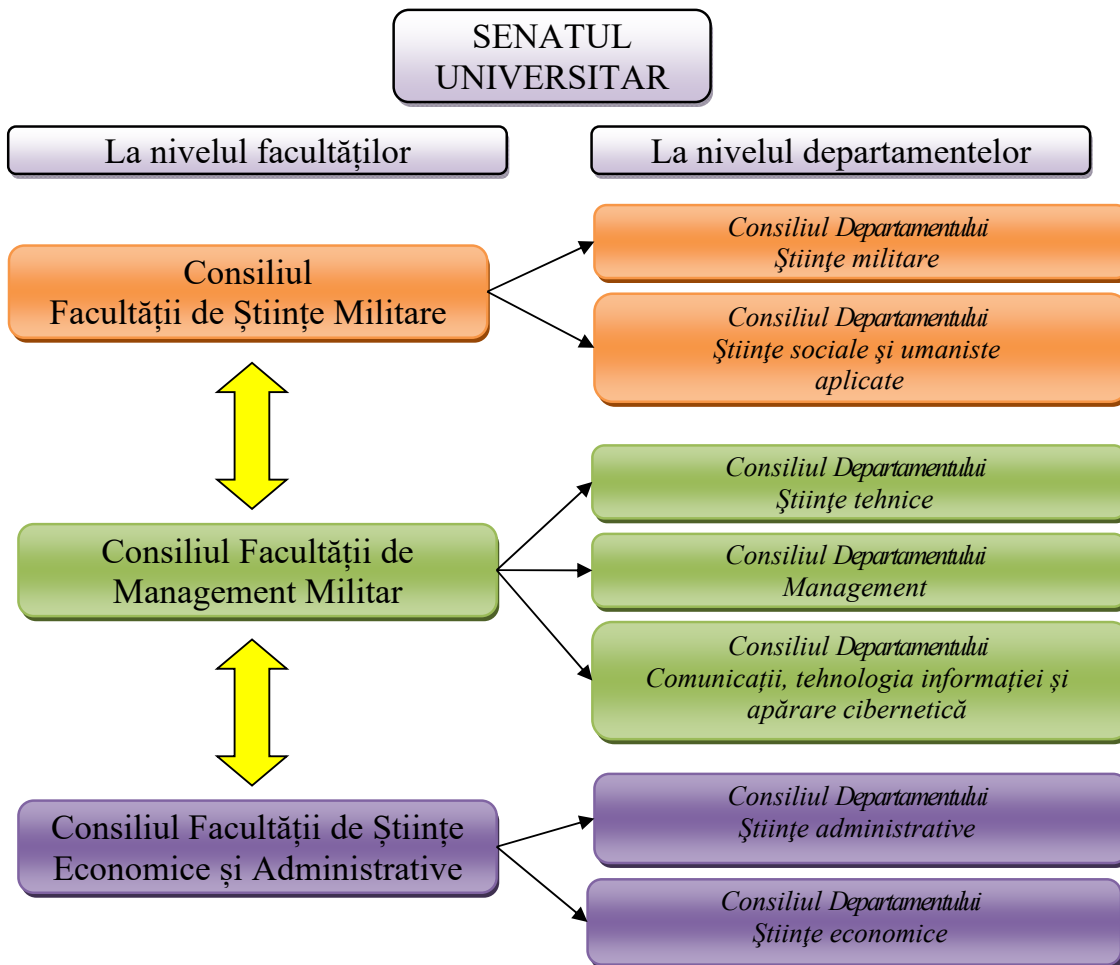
SENATUL UNIVERSITAR

La nivelul facultăților

La nivelul departamentelor

Consiliul Facultății de Științe Militare

Consiliul Departamentului Ştiinţe militare

Consiliul Departamentului Ştiinţe sociale şi umaniste aplicate

Consiliul Facultății de Management Militar

Consiliul Departamentului Ştiinţe tehnice

Consiliul Departamentului Management

Consiliul Departamentului Comunicaţii, tehnologia informaţiei şi apărare cibernetică

Consiliul Facultății de Științe Economice și Administrative

Consiliul Departamentului Ştiinţe administrative

Consiliul Departamentului Ştiinţe economice